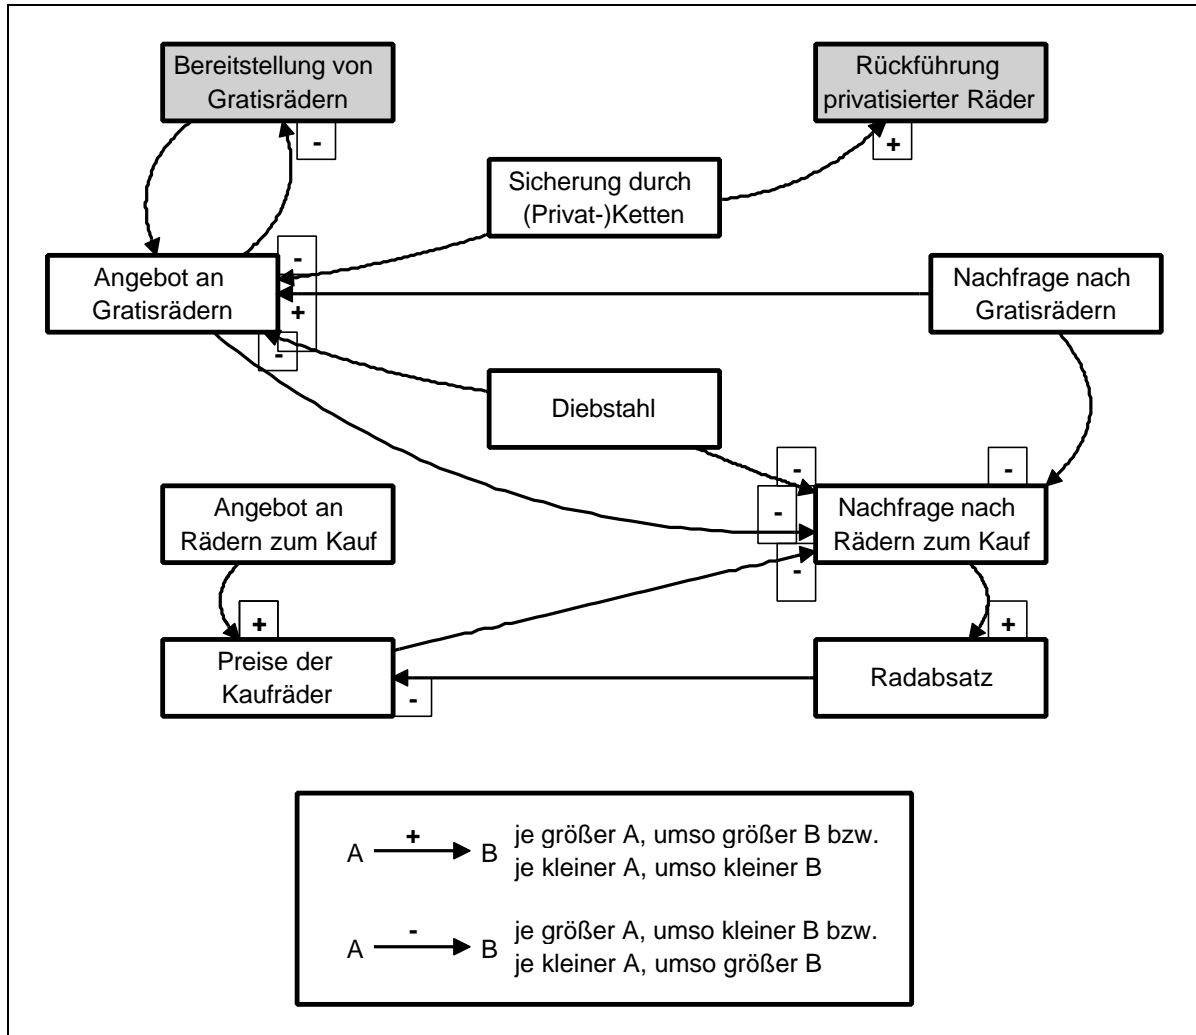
Bereitstellung von Gratisrädern

-

Rückführung privatisierter Räder

+

Sicherung durch (Privat-)Ketten

Angebot an Gratisrädern

-

+

-

Nachfrage nach Gratisrädern

Diebstahl

-

-

-

Nachfrage nach Rädern zum Kauf

-

Angebot an Rädern zum Kauf

+

Preise der Kaufräder

-

+

Radabsatz

A $\xrightarrow{+}$ B je größer A, umso größer B bzw. je kleiner A, umso kleiner B

A $\xrightarrow{-}$ B je größer A, umso kleiner B bzw. je kleiner A, umso größer B